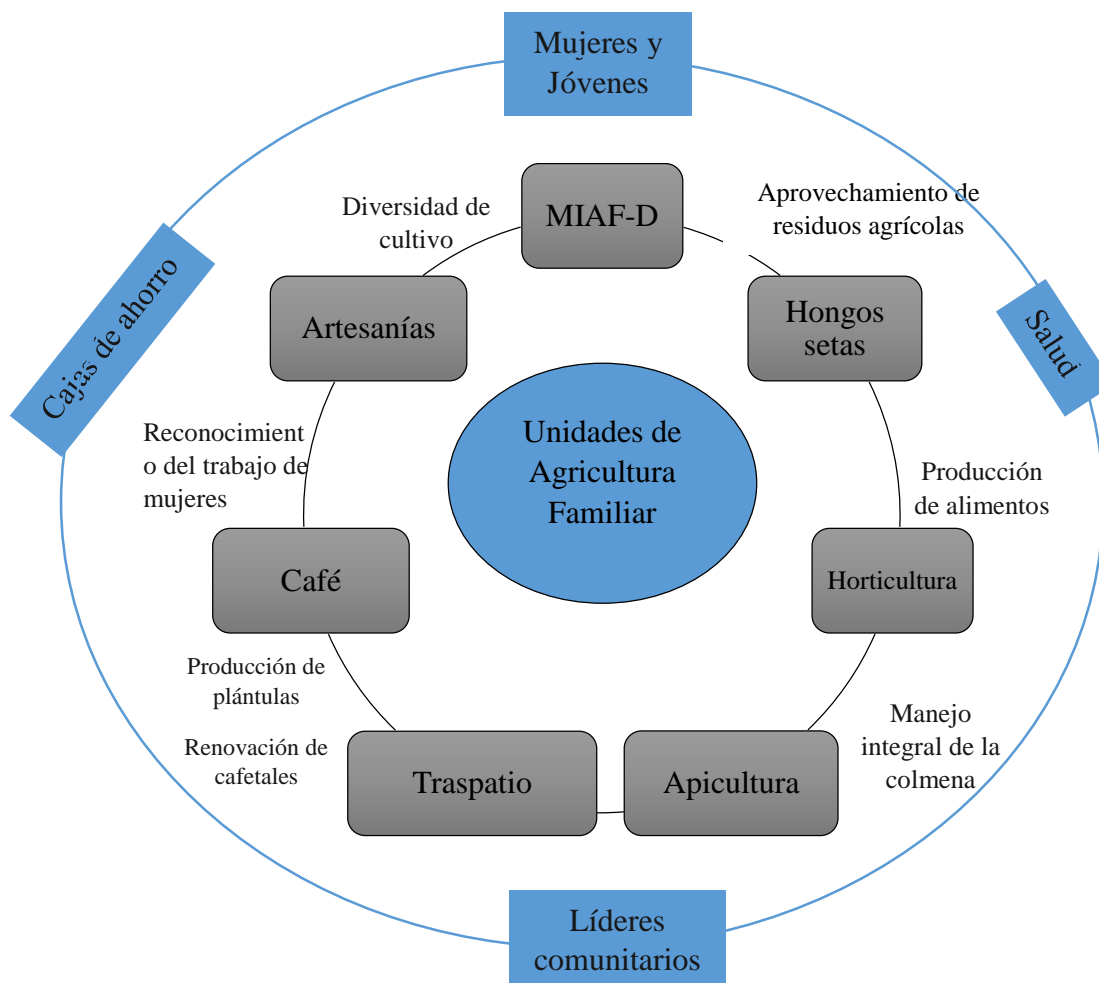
Mujeres y Jóvenes

Cajas de ahorro

Salud

Diversidad de cultivo

MIAF-D

Aprovechamiento de residuos agrícolas

Artesanías

Hongos setas

Unidades de Agricultura Familiar

Reconocimient o del trabajo de mujeres

Producción de alimentos

Café

Horticultura

Producción de plántulas

Renovación de cafetales

Manejo integral de la colmena

Traspatio

Apicultura

Líderes comunitarios